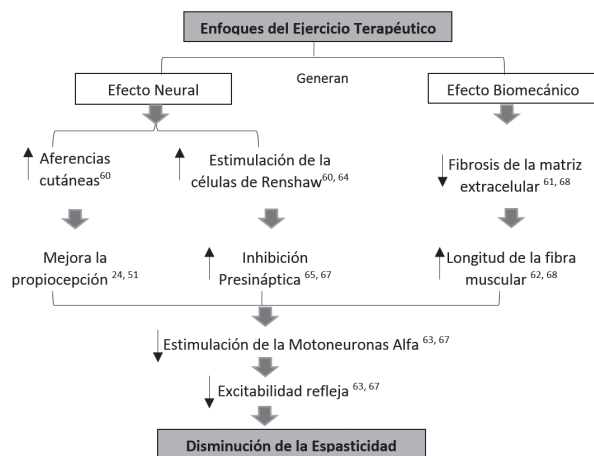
Enfoques del Ejercicio Terapéutico

Generan

Efecto Neural

Efecto Biomecánico

Aferencias cutáneas$^{60}$

Estimulación de la células de Renshaw$^{60, 64}$

Fibrosis de la matriz extracelular $^{61, 68}$

Mejora la propiocepción $^{24, 51}$

Inhibición Presináptica $^{65, 67}$

Longitud de la fibra muscular $^{62, 68}$

Estimulación de la Motoneuronas Alfa $^{63, 67}$

Excitabilidad refleja $^{63, 67}$

Disminución de la Espasticidad